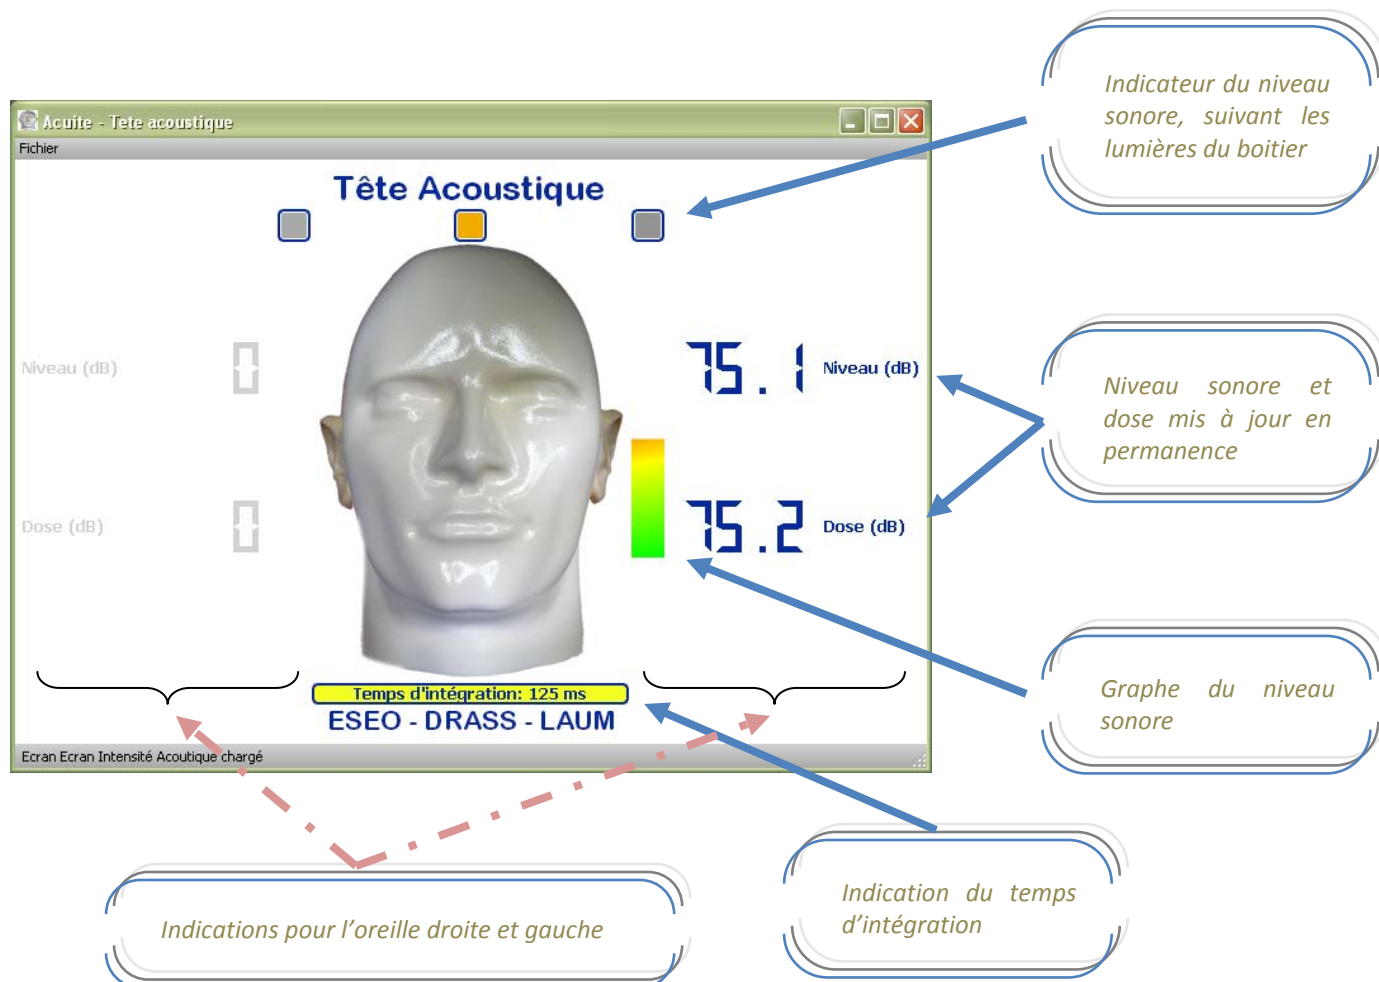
Acuite - Tete acoustique
Fichier

Tête Acoustique

Niveau (dB)

Dose (dB)

75.1 Niveau (dB)

75.2 Dose (dB)

Temps d'intégration: 125 ms
ESEO - DRASS - LAUM

Ecran Ecran Intensité Acoutique chargé

Indicateur du niveau sonore, suivant les lumières du boitier

Niveau sonore et dose mis à jour en permanence

Graphe du niveau sonore

Indication du temps d'intégration

Indications pour l'oreille droite et gauche